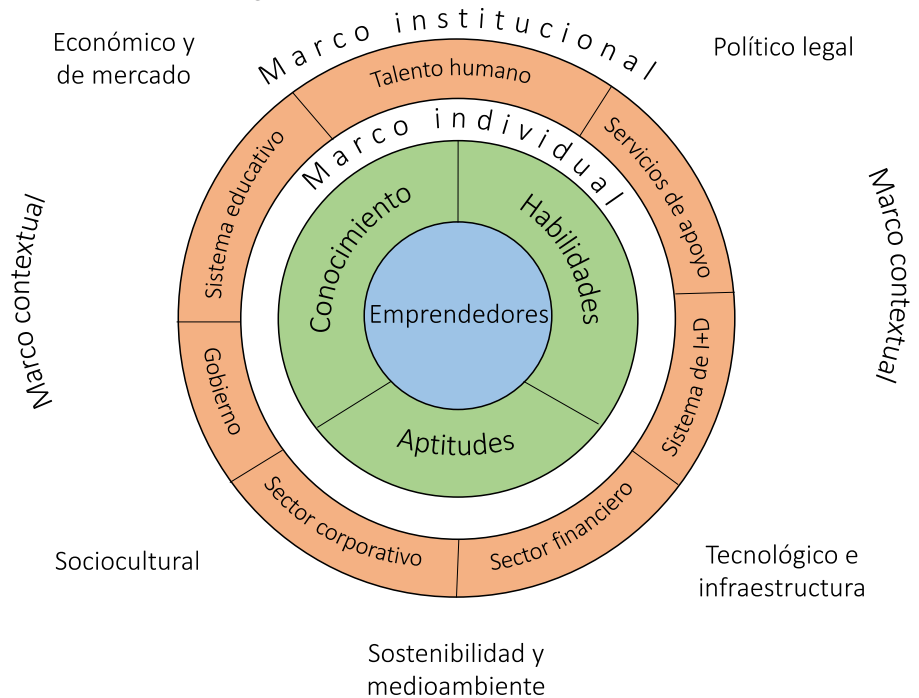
Económico y de mercado

Marco institucional

Político legal

Talento humano

Servicios de apoyo

Sistema educativo

Marco individual

Marco contextual

Conocimiento

Habilidades

Marco contextual

Emprendedores

Gobierno

Sistema de I+D

Aptitudes

Sector corporativo

Sector financiero

Sociocultural

Tecnológico e infraestructura

Sostenibilidad y medioambiente